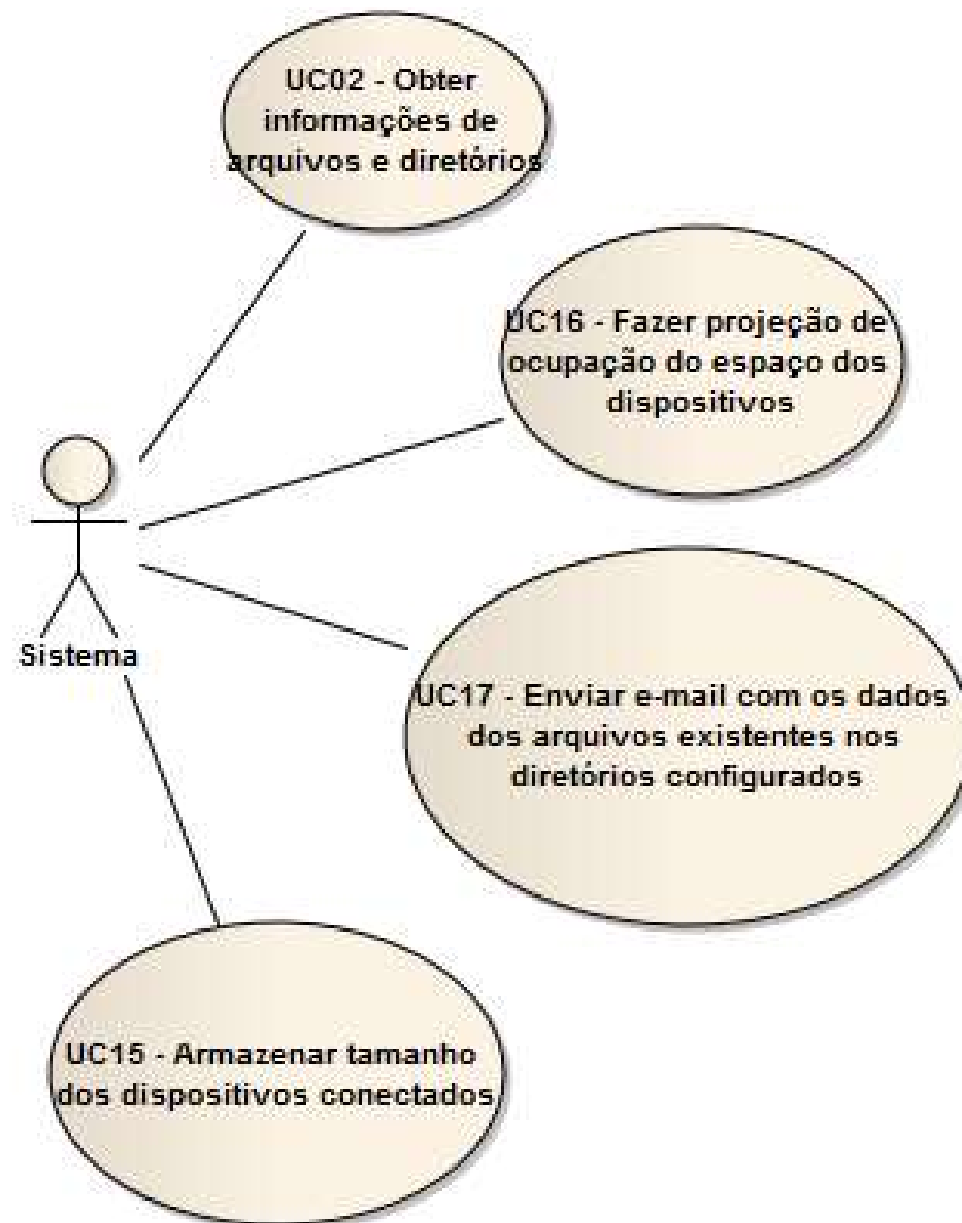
UC02 - Obter informações de arquivos e diretórios

UC16 - Fazer projeção de ocupação do espaço dos dispositivos

Sistema

UC17 - Enviar e-mail com os dados dos arquivos existentes nos diretórios configurados

UC15 - Armazenar tamanho dos dispositivos conectados